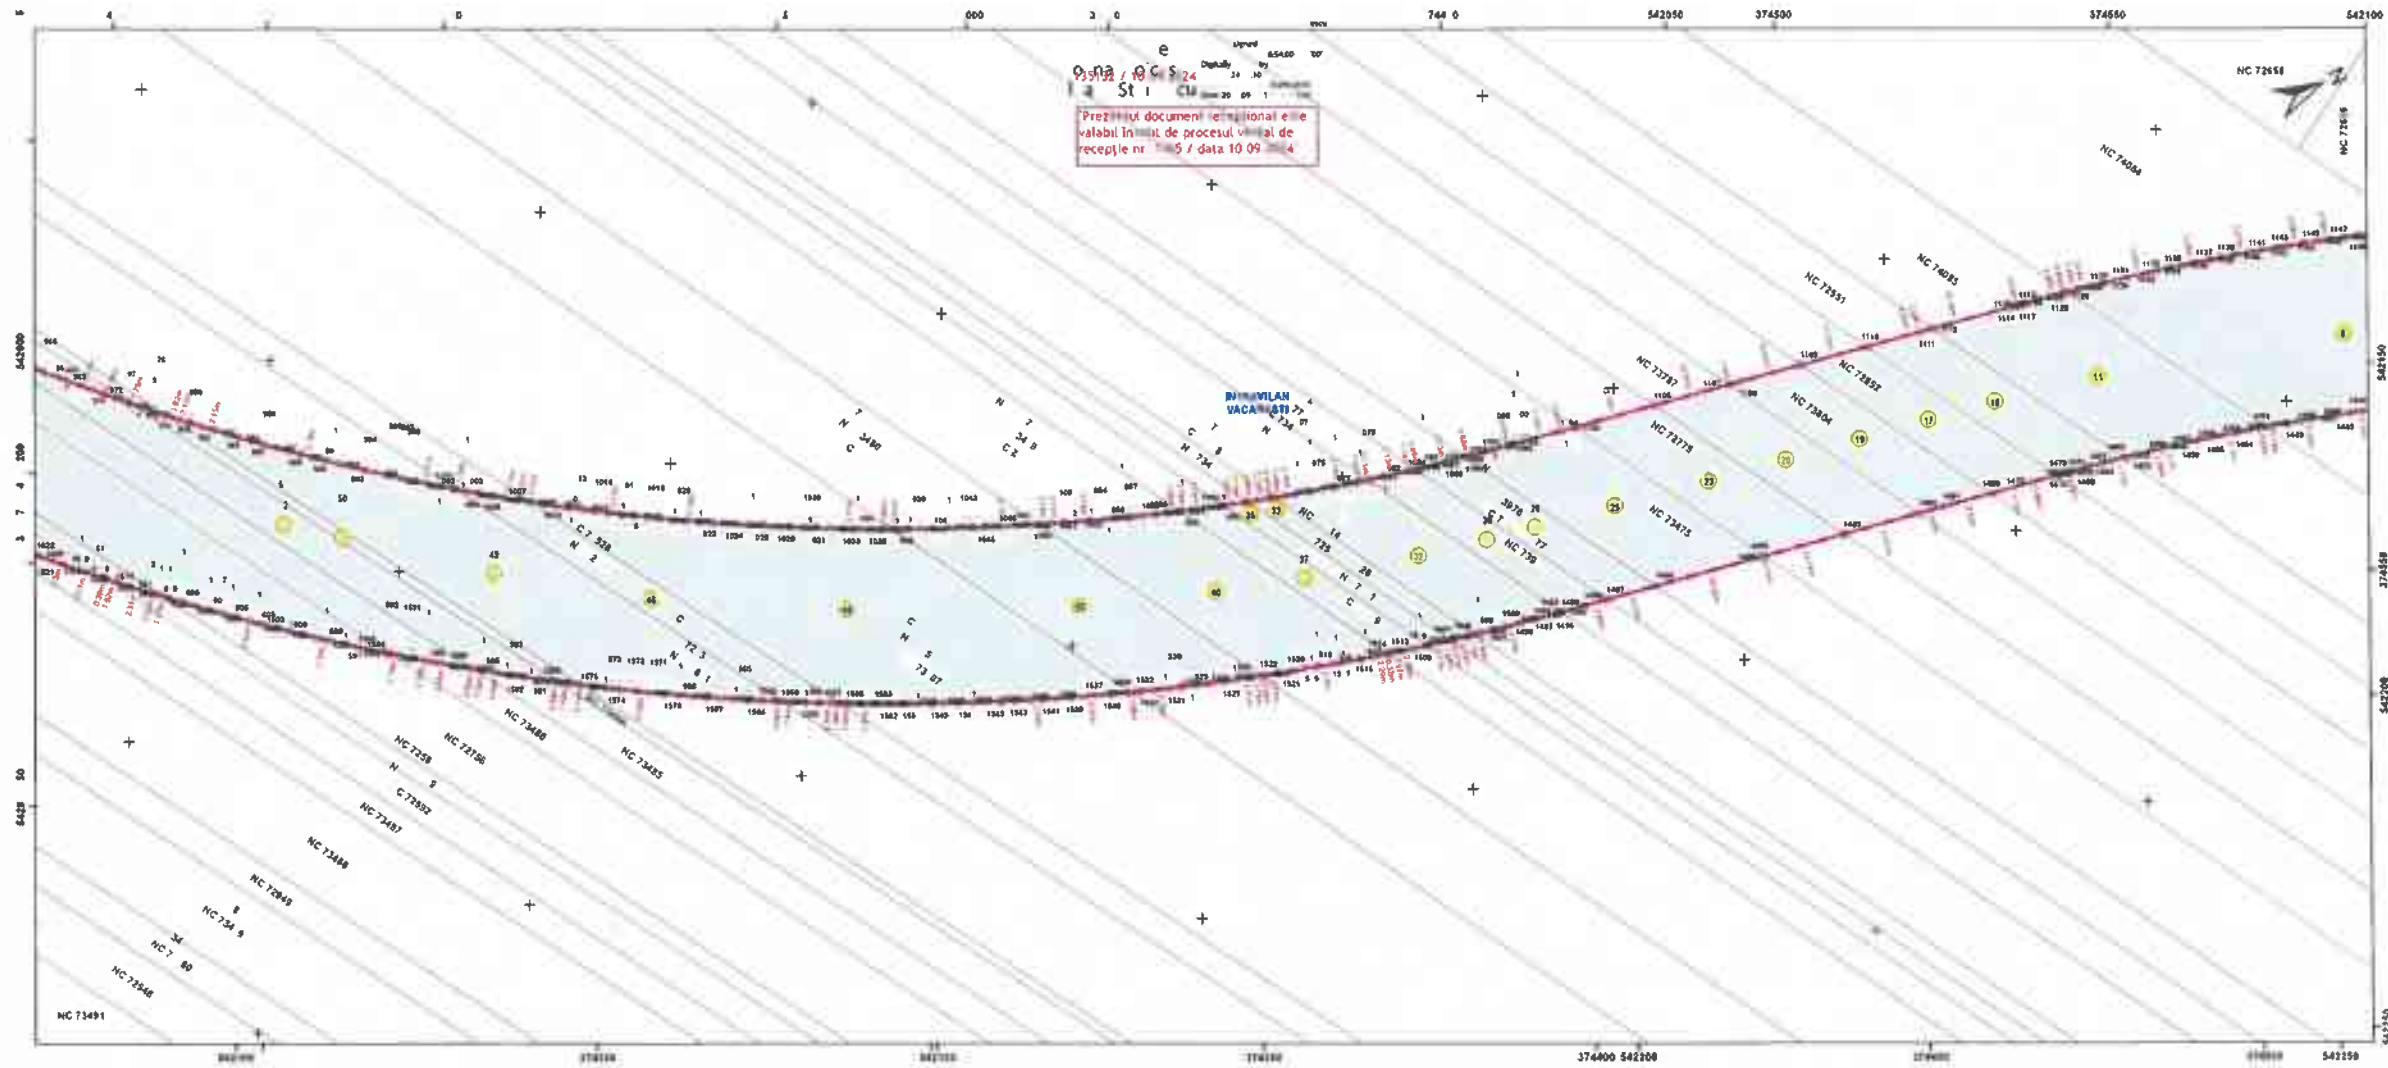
Prezentul document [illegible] este valabil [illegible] de procesul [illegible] de recepție nr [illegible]5 / data 10 09 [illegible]

INTRAVILAN VACA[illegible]ȘTI

NC 72658
NC 74084
NC 74085
NC 72551
NC 73787
NC 72852
NC 73804
NC 72775
NC 73475
NC 73486
NC 72756
NC 73485
NC 73487
NC 73488
NC 72849
NC 72546
NC 73491

542050
374500
374550
542100
542200
374400
542250

1
2
11
17
18
19
20
23
25
32
37
40
43
45
50